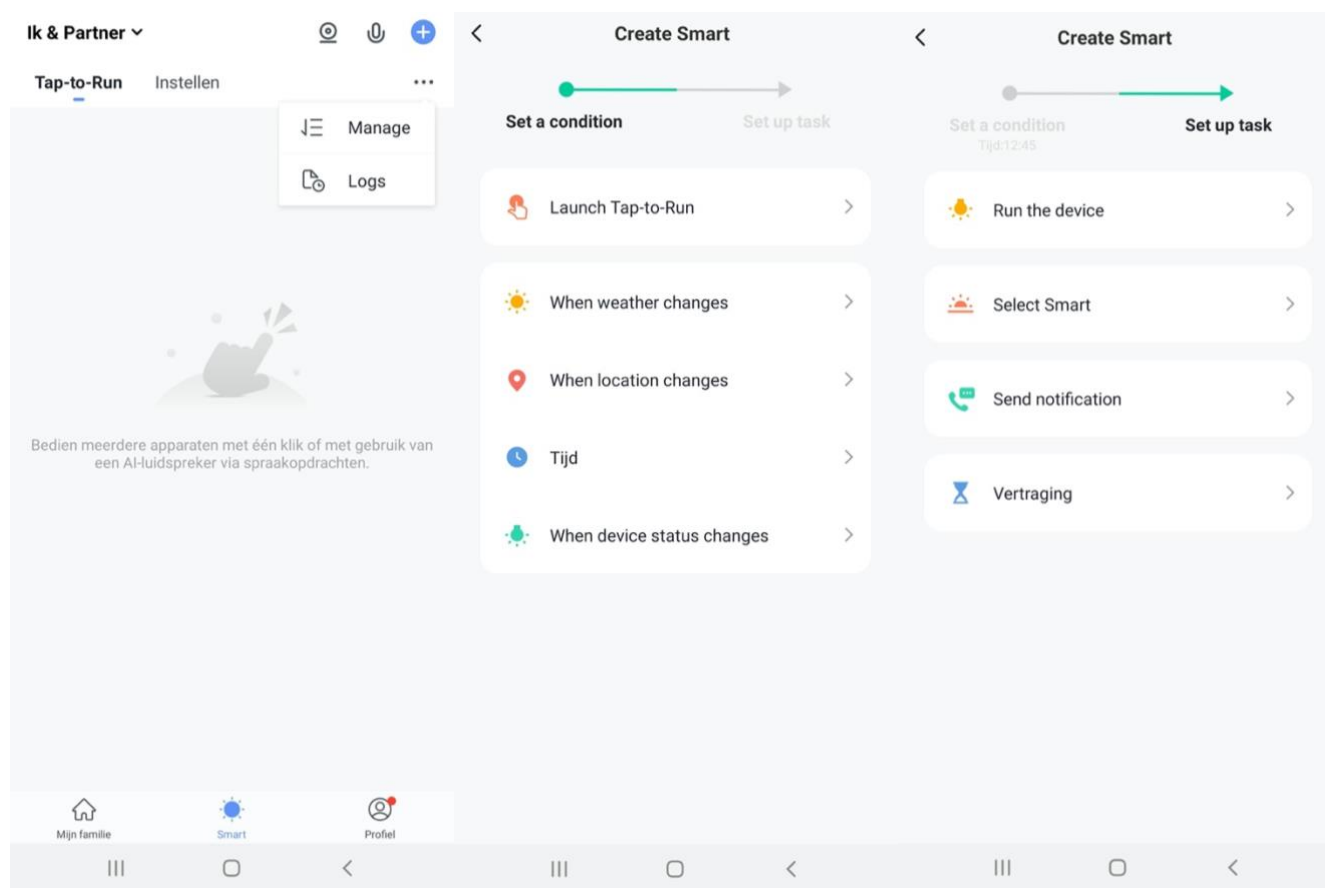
Ik & Partner

Tap-to-Run Instellen

Manage

Logs

Bedien meerdere apparaten met één klik of met gebruik van een AI-luidspreker via spraakopdrachten.

Mijn familie Smart Profiel

Create Smart

Set a condition Set up task

Launch Tap-to-Run

When weather changes

When location changes

Tijd

When device status changes

Create Smart

Set a condition Tijd:12:45 Set up task

Run the device

Select Smart

Send notification

Vertraging